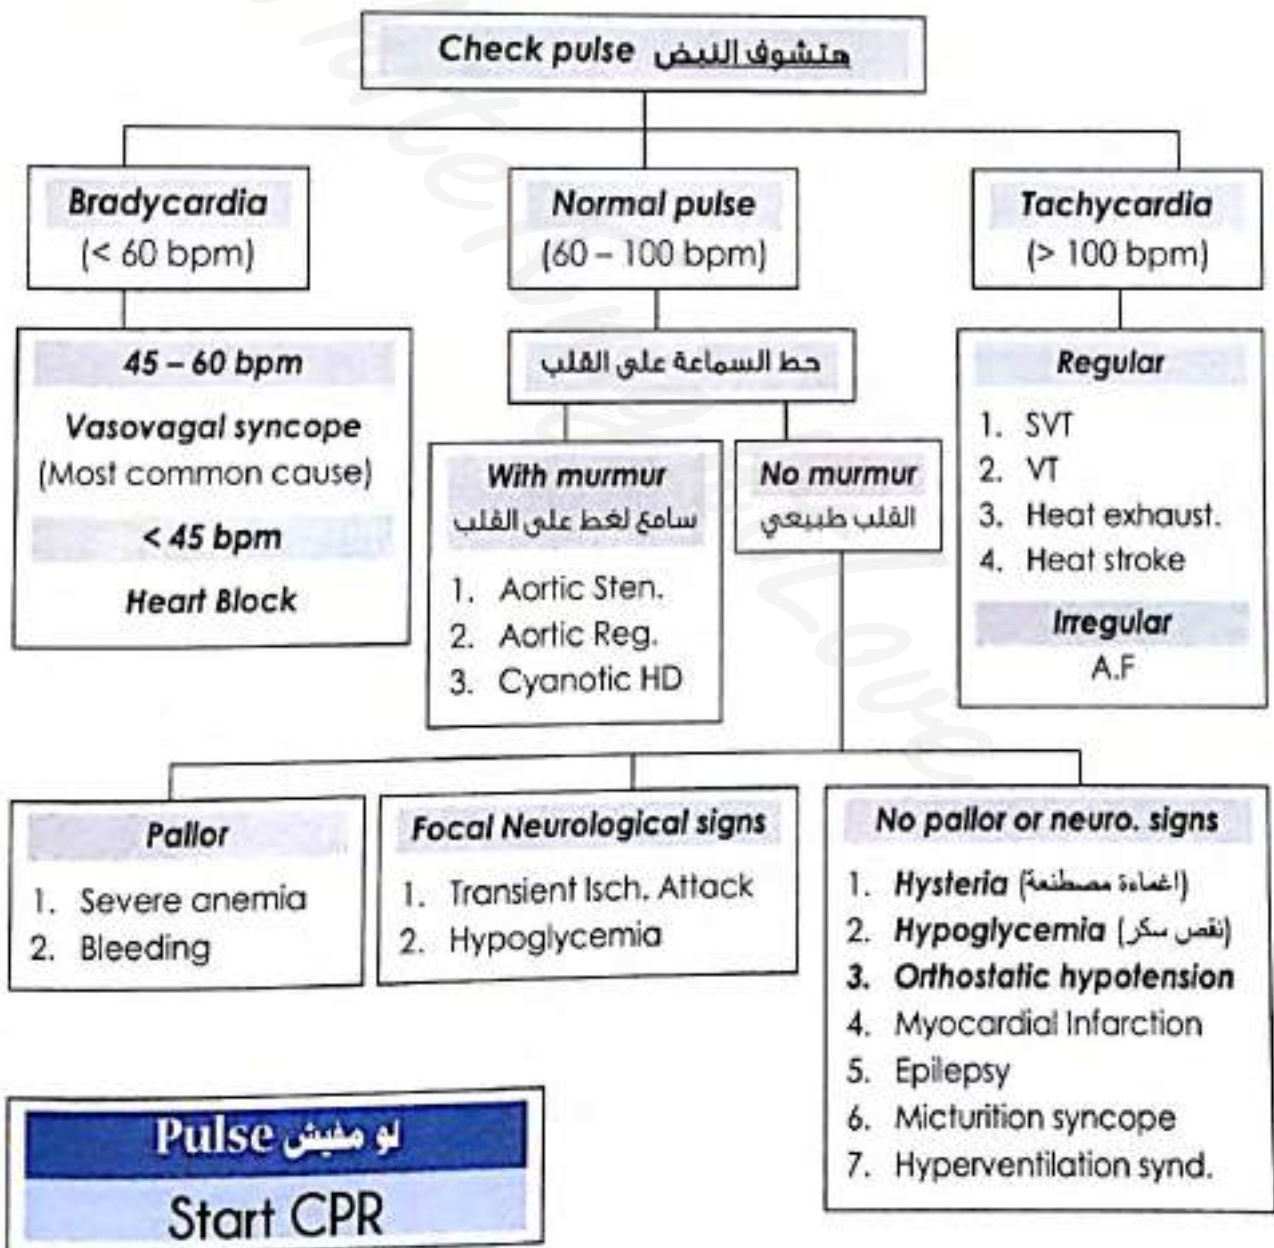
Check pulse هتشوف النبض

Bradycardia
(< 60 bpm)

Normal pulse
(60 – 100 bpm)

Tachycardia
(> 100 bpm)

45 – 60 bpm
Vasovagal syncope
(Most common cause)
< 45 bpm
Heart Block

حط السماعة على القلب

With murmur
سامع لغط على القلب
1. Aortic Sten.
2. Aortic Reg.
3. Cyanotic HD

No murmur
القلب طبيعي

Regular
1. SVT
2. VT
3. Heat exhaust.
4. Heat stroke
Irregular
A.F

Pallor
1. Severe anemia
2. Bleeding

Focal Neurological signs
1. Transient Isch. Attack
2. Hypoglycemia

No pallor or neuro. signs
1. Hysteria (اغماءة مصطنعة)
2. Hypoglycemia (نقص سكر)
3. Orthostatic hypotension
4. Myocardial Infarction
5. Epilepsy
6. Micturition syncope
7. Hyperventilation synd.

لو مفيش Pulse
Start CPR